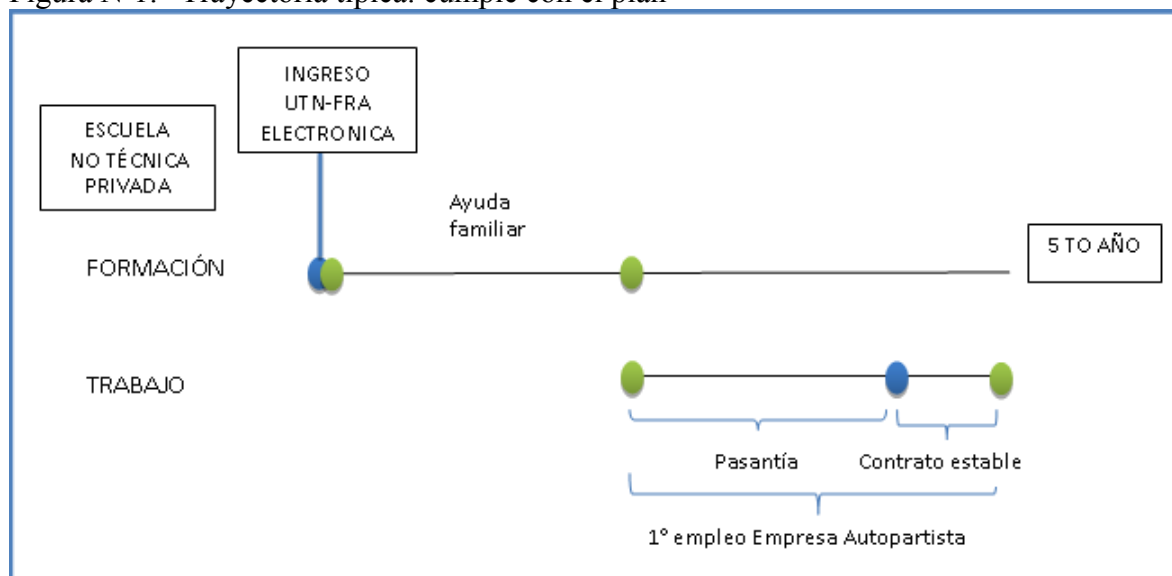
Figura N°1. - Trayectoria típica: cumple con el plan

INGRESO UTN-FRA ELECTRONICA

ESCUELA NO TÉCNICA PRIVADA

Ayuda familiar

FORMACIÓN

5 TO AÑO

TRABAJO

Pasantía

Contrato estable

1° empleo Empresa Autopartista